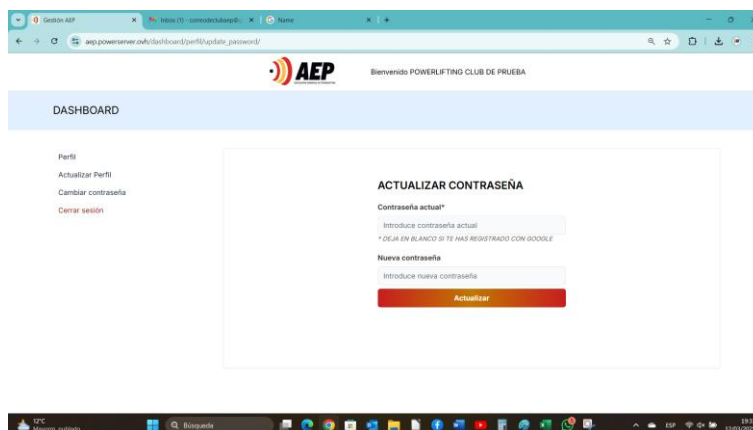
Gestión AEP
Inbox (1) - correodeclubaep@...
Name

aep.powerserver.ovh/dashboard/perfil/update_password/

AEP

Bienvenido POWERLIFTING CLUB DE PRUEBA

DASHBOARD

Perfil
Actualizar Perfil
Cambiar contraseña
Cerrar sesión

ACTUALIZAR CONTRASEÑA

Contraseña actual*

Introduce contraseña actual

* DEJA EN BLANCO SI TE HAS REGISTRADO CON GOOGLE

Nueva contraseña

Introduce nueva contraseña

Actualizar

12°C
Mayorm. nublado

Búsqueda

ESP